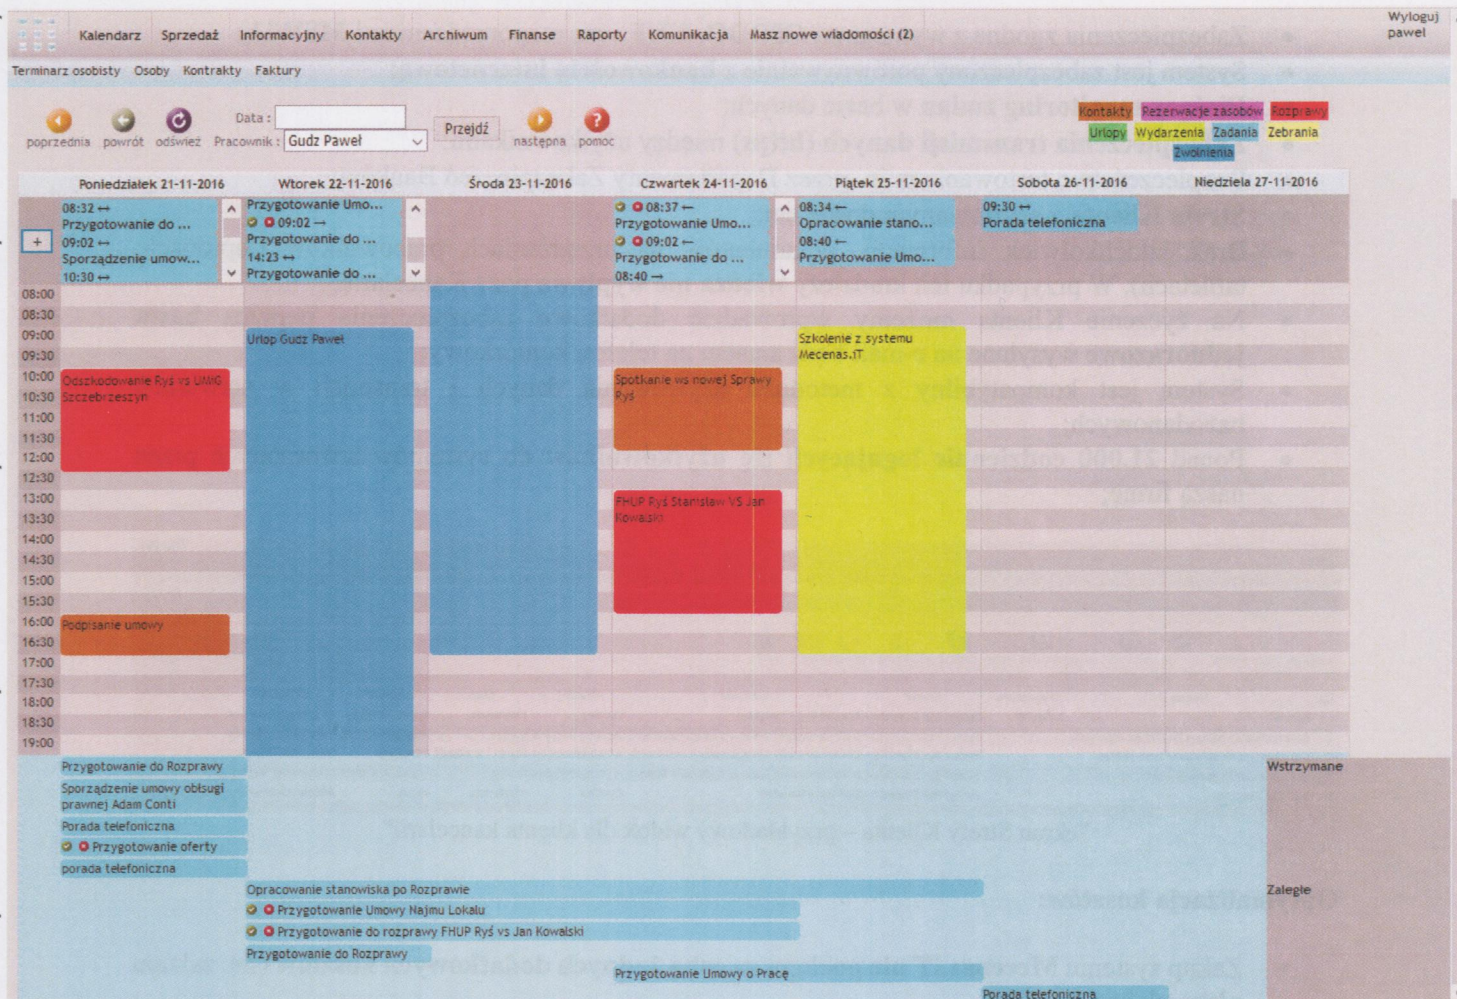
Kalendarz Sprzedaż Informacyjny Kontakty Archiwum Finanse Raporty Komunikacja Masz nowe wiadomości (2) Wyloguj pawel

Terminarz osobisty Osoby Kontrakty Faktury

poprzednia powrót odśwież Data : Pracownik : Gudz Paweł Przejdź następna pomoc

Kontakty Rezerwacje zasobów Rozprawy Urlopy Wydarzenia Zadania Zebrania Zwolnienia

| Poniedziałek 21-11-2016 | Wtorek 22-11-2016 | Środa 23-11-2016 | Czwartek 24-11-2016 | Piątek 25-11-2016 | Sobota 26-11-2016 | Niedziela 27-11-2016 |
|---|---|---|---|---|---|---|
| 08:32 ↔ Przygotowanie do ... 09:02 ↔ Sporządzenie umow... 10:30 ↔ | Przygotowanie Umo... 09:02 → Przygotowanie do ... 14:23 ↔ Przygotowanie do ... | | 08:37 ← Przygotowanie Umo... 09:02 ← Przygotowanie do ... 08:40 → | 08:34 ← Opracowanie stano... 08:40 ← Przygotowanie Umo... | 09:30 ↔ Porada telefoniczna | |

+

08:00 08:30 09:00 09:30 10:00 10:30 11:00 11:30 12:00 12:30 13:00 13:30 14:00 14:30 15:00 15:30 16:00 16:30 17:00 17:30 18:00 18:30 19:00

Odszkodowanie Ryś vs UMiG Szczebrzeszyn

Urlop Gudz Paweł

Spotkanie ws nowej Sprawy Ryś

Szkolenie z systemu Mecenas.IT

FHUP Ryś Stanisław VS Jan Kowalski

Podpisanie umowy

Przygotowanie do Rozprawy
Sporządzenie umowy obsługi prawnej Adam Conti
Porada telefoniczna
Przygotowanie oferty
porada telefoniczna

Wstrzymane

Opracowanie stanowiska po Rozprawie
Przygotowanie Umowy Najmu Lokalu
Przygotowanie do rozprawy FHUP Ryś vs Jan Kowalski
Przygotowanie do Rozprawy
Przygotowanie Umowy o Pracę
Porada telefoniczna

Zaległe